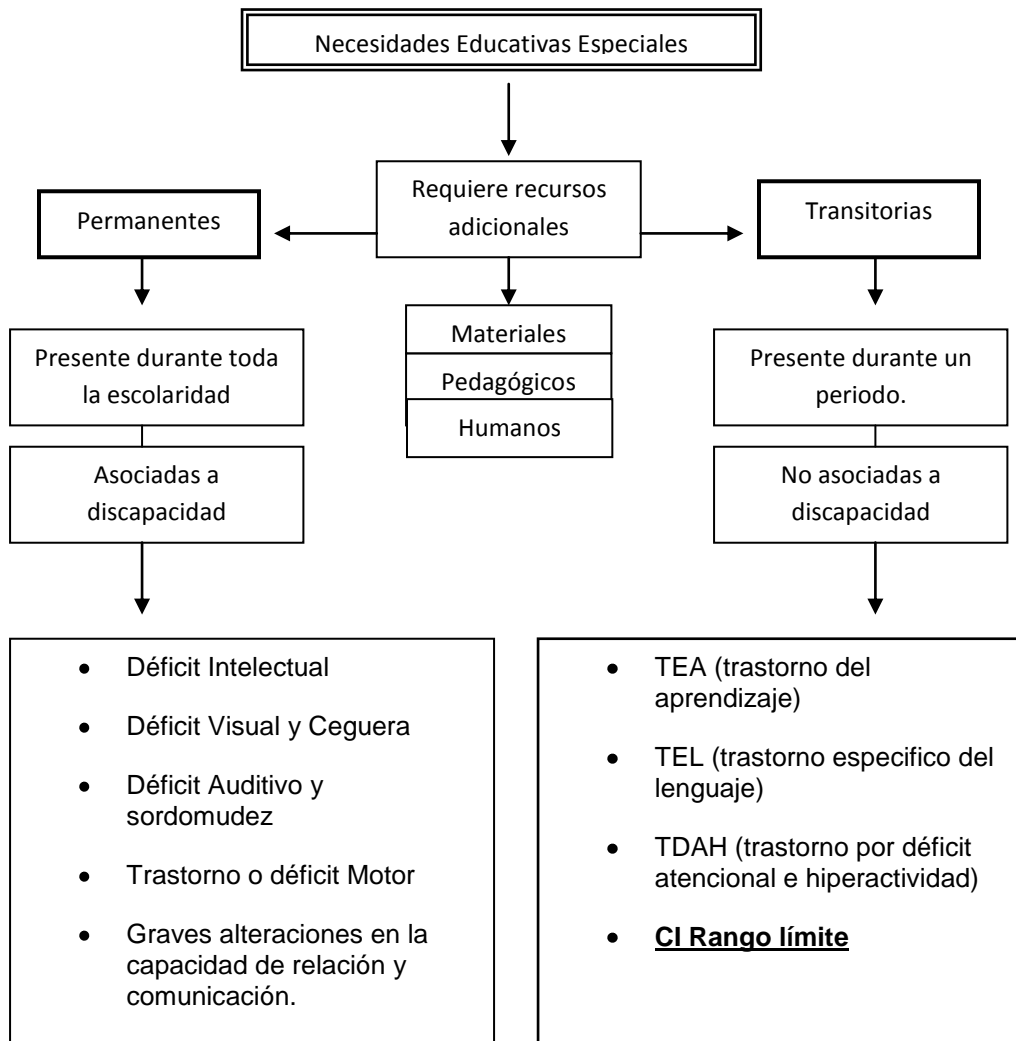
Necesidades Educativas Especiales

Requiere recursos adicionales

Permanentes

Transitorias

Materiales

Pedagógicos

Humanos

Presente durante toda la escolaridad

Asociadas a discapacidad

Presente durante un periodo.

No asociadas a discapacidad

- Déficit Intelectual
- Déficit Visual y Ceguera
- Déficit Auditivo y sordomudez
- Trastorno o déficit Motor
- Graves alteraciones en la capacidad de relación y comunicación.

- TEA (trastorno del aprendizaje)
- TEL (trastorno especifico del lenguaje)
- TDAH (trastorno por déficit atencional e hiperactividad)
- CI Rango límite